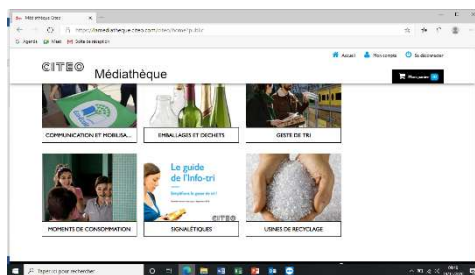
Médiathèque Citeo ×

https://mediatheque.citeo.com/citeo/home/#

Agenda Mail Boîte de réception

Accueil Mon compte Se déconnecter

CITEO Médiathèque

Mon panier

COMMUNICATION ET MOBILISA...

EMBALLAGES ET DECHETS

GESTE DE TRI

MOMENTS DE CONSOMMATION

Le guide de l'info-tri

CITEO

SIGNALÉTIQUES

USINES DE RECYCLAGE

Taper ici pour rechercher